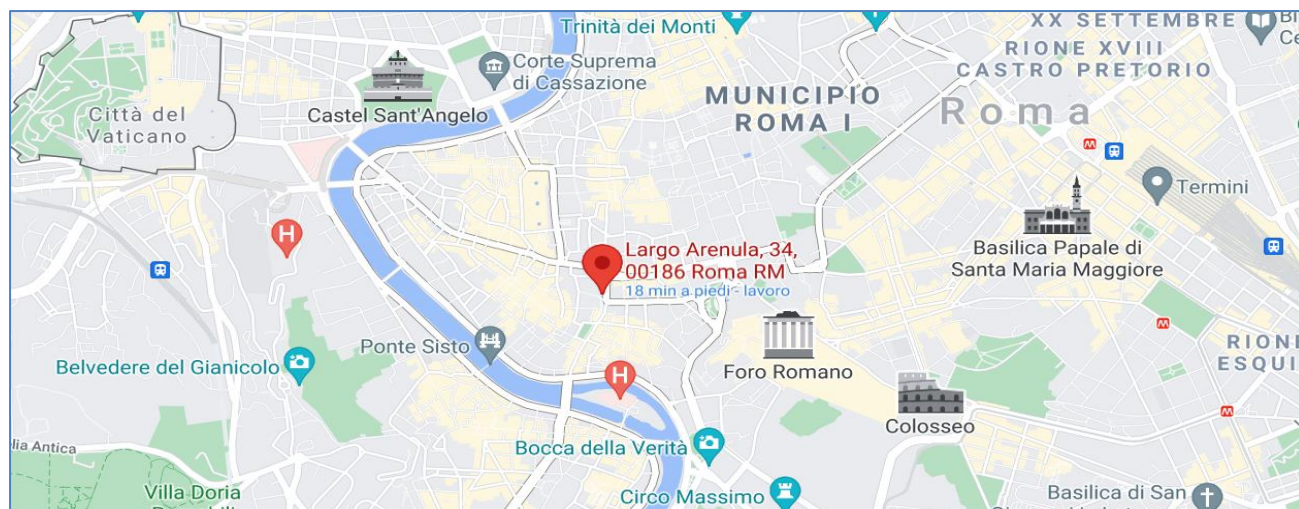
Trinità dei Monti

XX SETTEMBRE

RIONE XVIII
CASTRO PRETORIO

Corte Suprema di Cassazione

Città del Vaticano

Castel Sant'Angelo

MUNICIPIO ROMA I

Roma

Termini

Basilica Papale di Santa Maria Maggiore

Largo Arenula, 34, 00186 Roma RM
18 min a piedi - lavoro

Ponte Sisto

Belvedere del Gianicolo

Foro Romano

RIONE ESQUI

Colosseo

lia Antica

Bocca della Verità

Villa Doria

Circo Massimo

Basilica di San